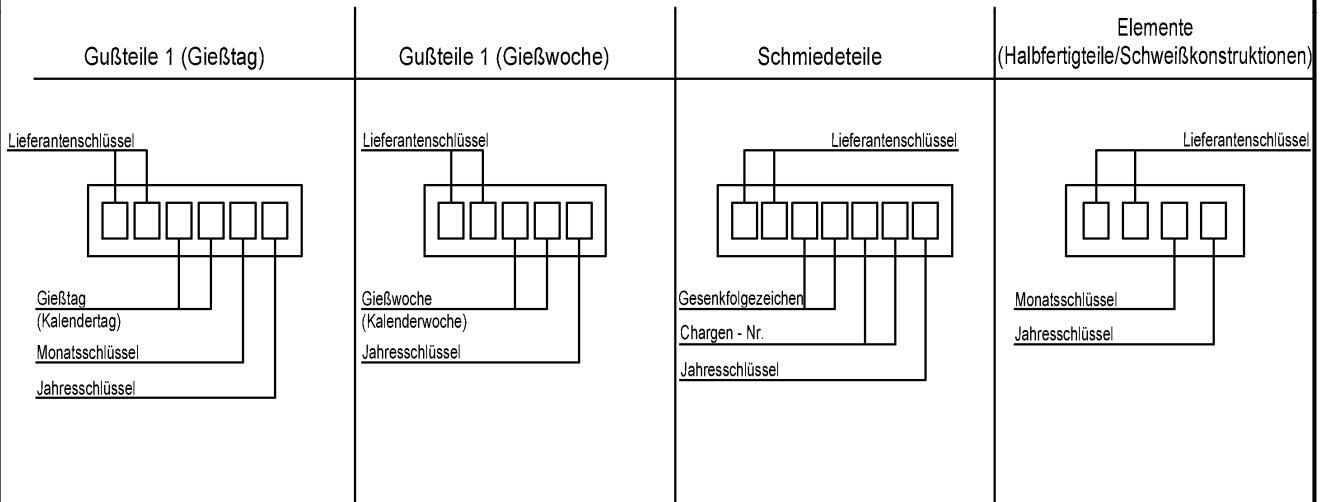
Gußteile 1 (Gießtag)

Lieferantenschlüssel

Gießtag
(Kalendertag)

Monatsschlüssel

Jahresschlüssel

Gußteile 1 (Gießwoche)

Lieferantenschlüssel

Gießwoche
(Kalenderwoche)

Jahresschlüssel

Schmiedeteile

Lieferantenschlüssel

Gesenkfolgezeichen

Chargen - Nr.

Jahresschlüssel

Elemente
(Halbfertigteile/Schweißkonstruktionen)

Lieferantenschlüssel

Monatsschlüssel

Jahresschlüssel